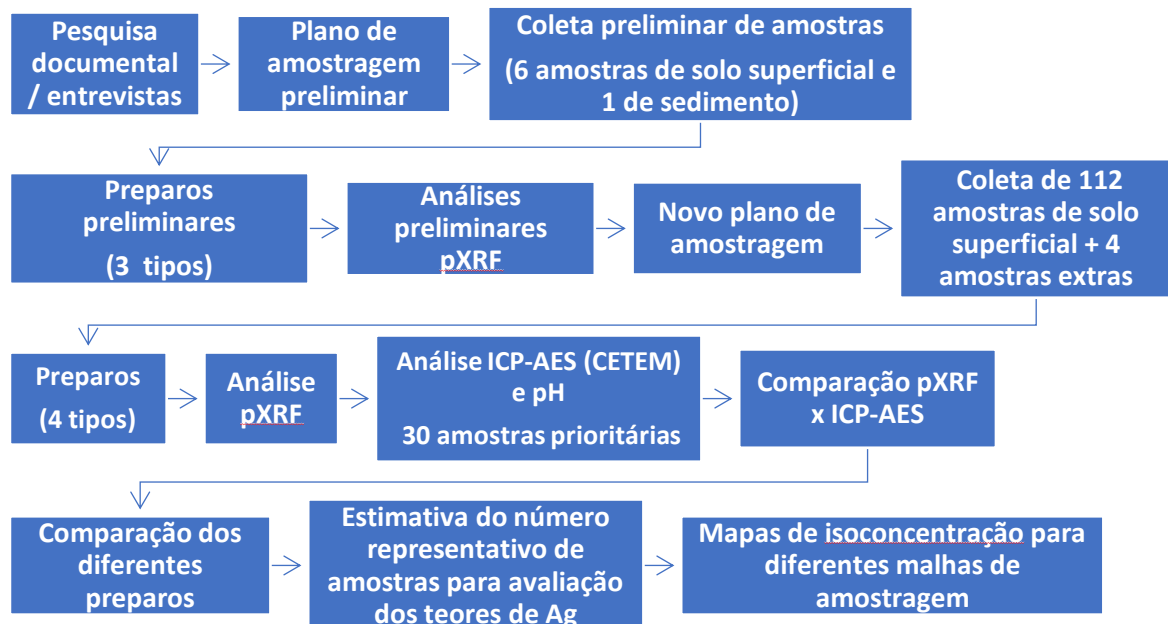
Pesquisa documental / entrevistas

Plano de amostragem preliminar

Coleta preliminar de amostras

(6 amostras de solo superficial e 1 de sedimento)

Preparos preliminares

(3 tipos)

Análises preliminares pXRF

Novo plano de amostragem

Coleta de 112 amostras de solo superficial + 4 amostras extras

Preparos

(4 tipos)

Análise pXRF

Análise ICP-AES (CETEM) e pH

30 amostras prioritárias

Comparação pXRF x ICP-AES

Comparação dos diferentes preparos

Estimativa do número representativo de amostras para avaliação dos teores de Ag

Mapas de isoconcentração para diferentes malhas de amostragem